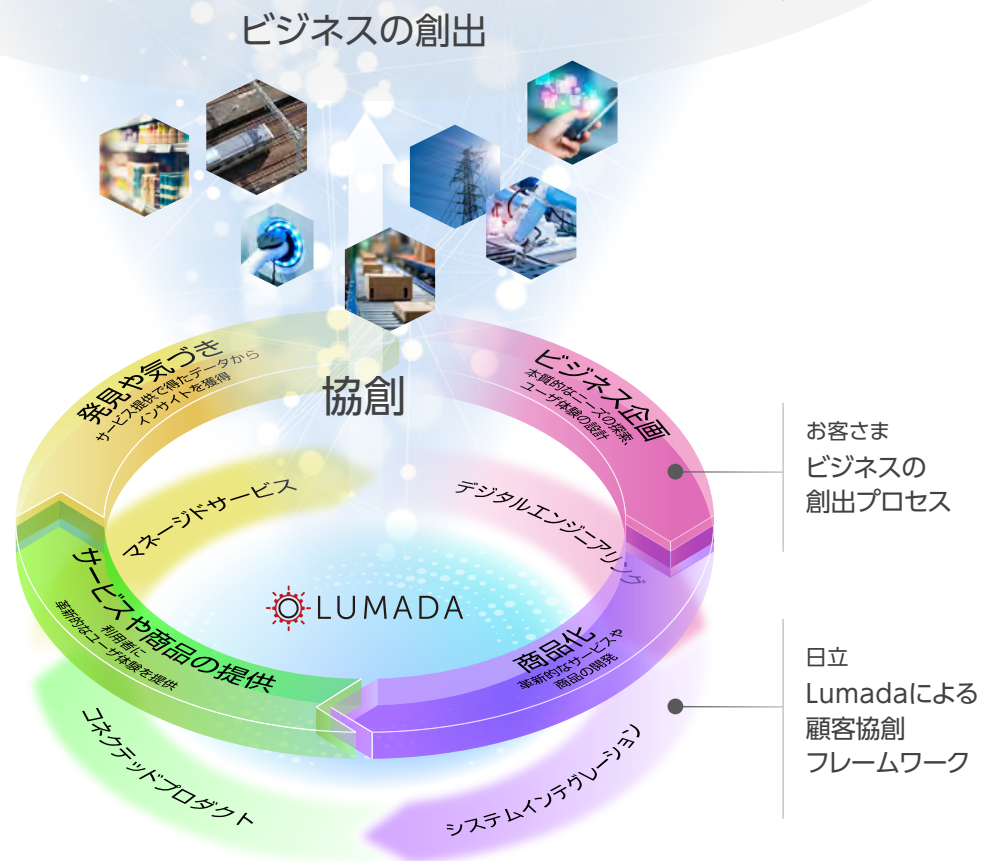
ビジネスの創出

協創

発見や気づき
サービス提供で得たデータから
インサイトを獲得

ビジネス企画
本質的なニーズの探索、
ユーザ体験の設計

マネージドサービス

デジタルエンジニアリング

LUMADA

サービスや商品の提供
利用者に
革新的なユーザ体験を提供

商品化
革新的なサービスや
商品の開発

コネクテッドプロダクト

システムインテグレーション

お客さま
ビジネスの
創出プロセス

日立
Lumadaによる
顧客協創
フレームワーク